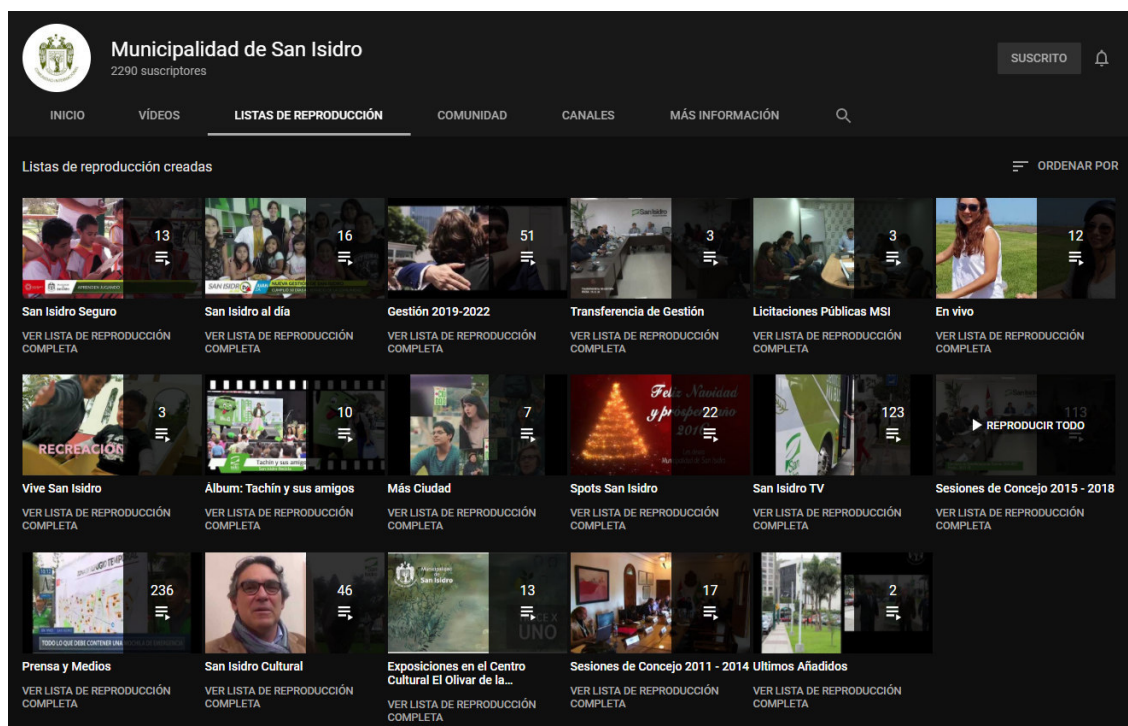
Municipalidad de San Isidro
2290 suscriptores

SUSCRITO

INICIO VÍDEOS LISTAS DE REPRODUCCIÓN COMUNIDAD CANALES MÁS INFORMACIÓN

Listas de reproducción creadas

ORDENAR POR

13
San Isidro Seguro
VER LISTA DE REPRODUCCIÓN COMPLETA

16
San Isidro al día
VER LISTA DE REPRODUCCIÓN COMPLETA

51
Gestión 2019-2022
VER LISTA DE REPRODUCCIÓN COMPLETA

3
Transferencia de Gestión
VER LISTA DE REPRODUCCIÓN COMPLETA

3
Licitaciones Públicas MSI
VER LISTA DE REPRODUCCIÓN COMPLETA

12
En vivo
VER LISTA DE REPRODUCCIÓN COMPLETA

RECREACIÓN
3
Vive San Isidro
VER LISTA DE REPRODUCCIÓN COMPLETA

10
Tachín y sus amigos
Álbum: Tachín y sus amigos
VER LISTA DE REPRODUCCIÓN COMPLETA

7
Más Ciudad
VER LISTA DE REPRODUCCIÓN COMPLETA

Feliz Navidad y próspero año
22
Spots San Isidro
VER LISTA DE REPRODUCCIÓN COMPLETA

123
San Isidro TV
VER LISTA DE REPRODUCCIÓN COMPLETA

113
REPRODUCIR TODO
Sesiones de Concejo 2015 - 2018
VER LISTA DE REPRODUCCIÓN COMPLETA

236
TODO LO QUE DEBE CONTENER UNA MOCHILA DE EMERGENCIA
Prensa y Medios
VER LISTA DE REPRODUCCIÓN COMPLETA

46
San Isidro Cultural
VER LISTA DE REPRODUCCIÓN COMPLETA

San Isidro
13
UNO
Exposiciones en el Centro Cultural El Olivar de la...
VER LISTA DE REPRODUCCIÓN COMPLETA

17
Sesiones de Concejo 2011 - 2014
VER LISTA DE REPRODUCCIÓN COMPLETA

2
Ultimos Añadidos
VER LISTA DE REPRODUCCIÓN COMPLETA